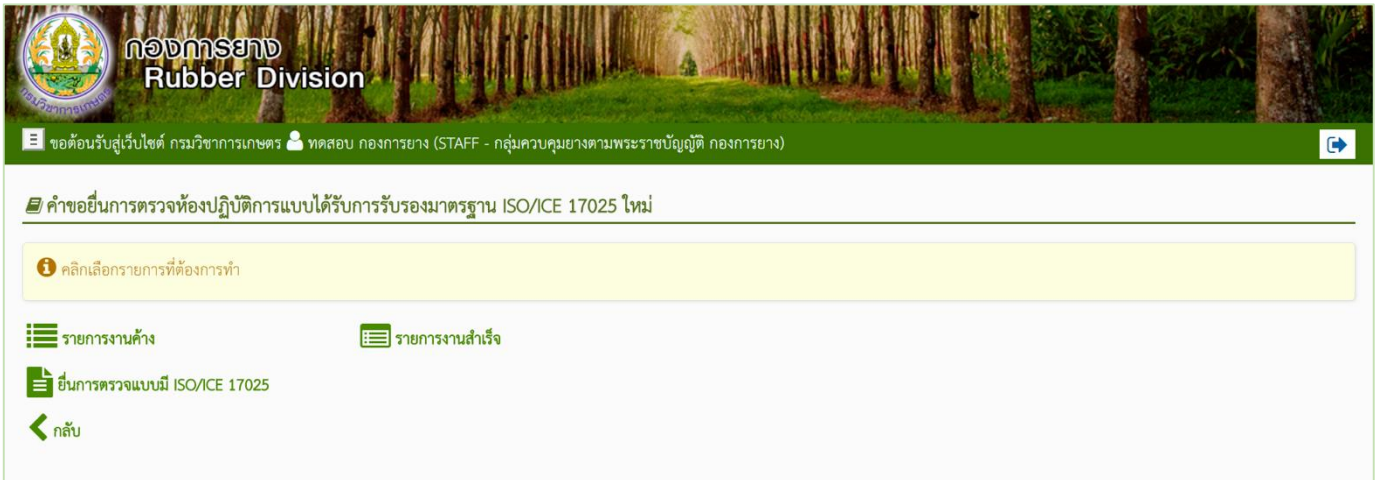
กรมวิชาการเกษตร

กองการยาง
Rubber Division

ขอต้อนรับสู่เว็บไซต์ กรมวิชาการเกษตร ทดสอบ กองการยาง (STAFF - กลุ่มควบคุมยางตามพระราชบัญญัติ กองการยาง)

คำขอยื่นการตรวจห้องปฏิบัติการแบบได้รับการรับรองมาตรฐาน ISO/ICE 17025 ใหม่

คลิกเลือกรายการที่ต้องการทำ

รายการงานค้าง

รายการงานสำเร็จ

ยื่นการตรวจแบบมี ISO/ICE 17025

กลับ